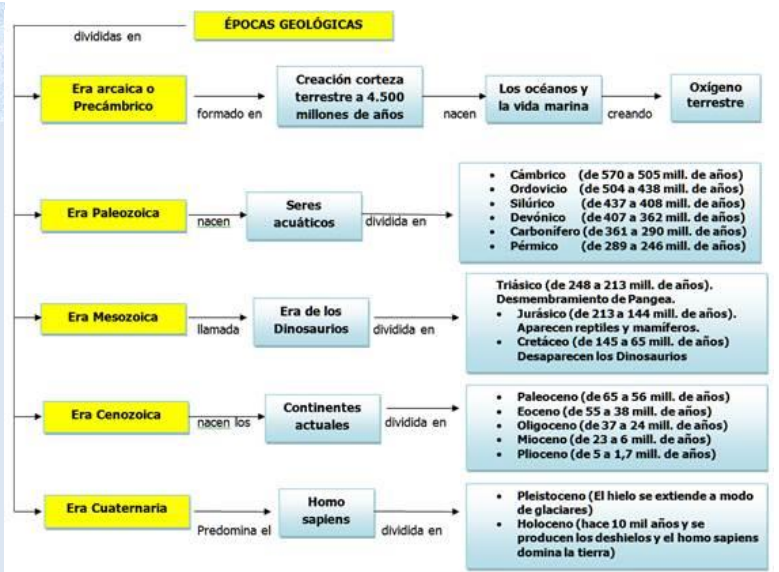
ÉPOCAS GEOLÓGICAS

divididas en

Era arcaica o Precámbrico

formado en

Creación corteza terrestre a 4.500 millones de años

nacen

Los océanos y la vida marina

creando

Oxígeno terrestre

Era Paleozoica

nacen

Seres acuáticos

dividida en

- Cámbrico (de 570 a 505 mill. de años)
- Ordovicio (de 504 a 438 mill. de años)
- Silúrico (de 437 a 408 mill. de años)
- Devónico (de 407 a 362 mill. de años)
- Carbonífero (de 361 a 290 mill. de años)
- Pérmico (de 289 a 246 mill. de años)

Era Mesozoica

llamada

Era de los Dinosaurios

dividida en

Triásico (de 248 a 213 mill. de años). Desmembramiento de Pangea.
- Jurásico (de 213 a 144 mill. de años). Aparecen reptiles y mamíferos.
- Cretáceo (de 145 a 65 mill. de años) Desaparecen los Dinosaurios

Era Cenozoica

nacen los

Continentes actuales

dividida en

- Paleoceno (de 65 a 56 mill. de años)
- Eoceno (de 55 a 38 mill. de años)
- Oligoceno (de 37 a 24 mill. de años)
- Mioceno (de 23 a 6 mill. de años)
- Plioceno (de 5 a 1,7 mill. de años)

Era Cuaternaria

Predomina el

Homo sapiens

dividida en

- Pleistoceno (El hielo se extiende a modo de glaciares)
- Holoceno (hace 10 mil años y se producen los deshielos y el homo sapiens domina la tierra)